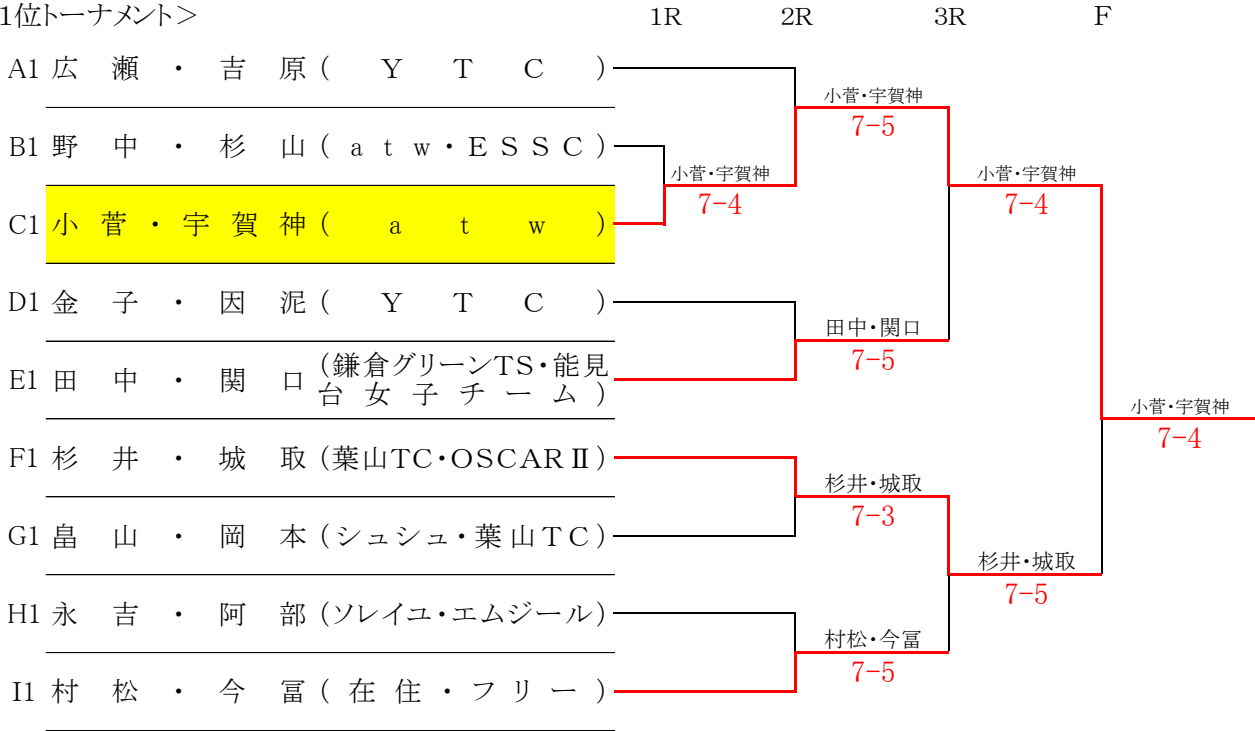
1位トーナメント＞

1R 2R 3R F

A1 広瀬・吉原（YTC）
B1 野中・杉山（atw・ESSC）
C1 小菅・宇賀神（atw）
D1 金子・因泥（YTC）
E1 田中・関口（鎌倉グリーンTS・能見台女子チーム）
F1 杉井・城取（葉山TC・OSCARⅡ）
G1 畠山・岡本（シュシュ・葉山TC）
H1 永吉・阿部（ソレイユ・エムジール）
I1 村松・今冨（在住・フリー）

小菅・宇賀神
7-4

小菅・宇賀神
7-5

田中・関口
7-5

杉井・城取
7-3

村松・今冨
7-5

小菅・宇賀神
7-4

杉井・城取
7-5

小菅・宇賀神
7-4